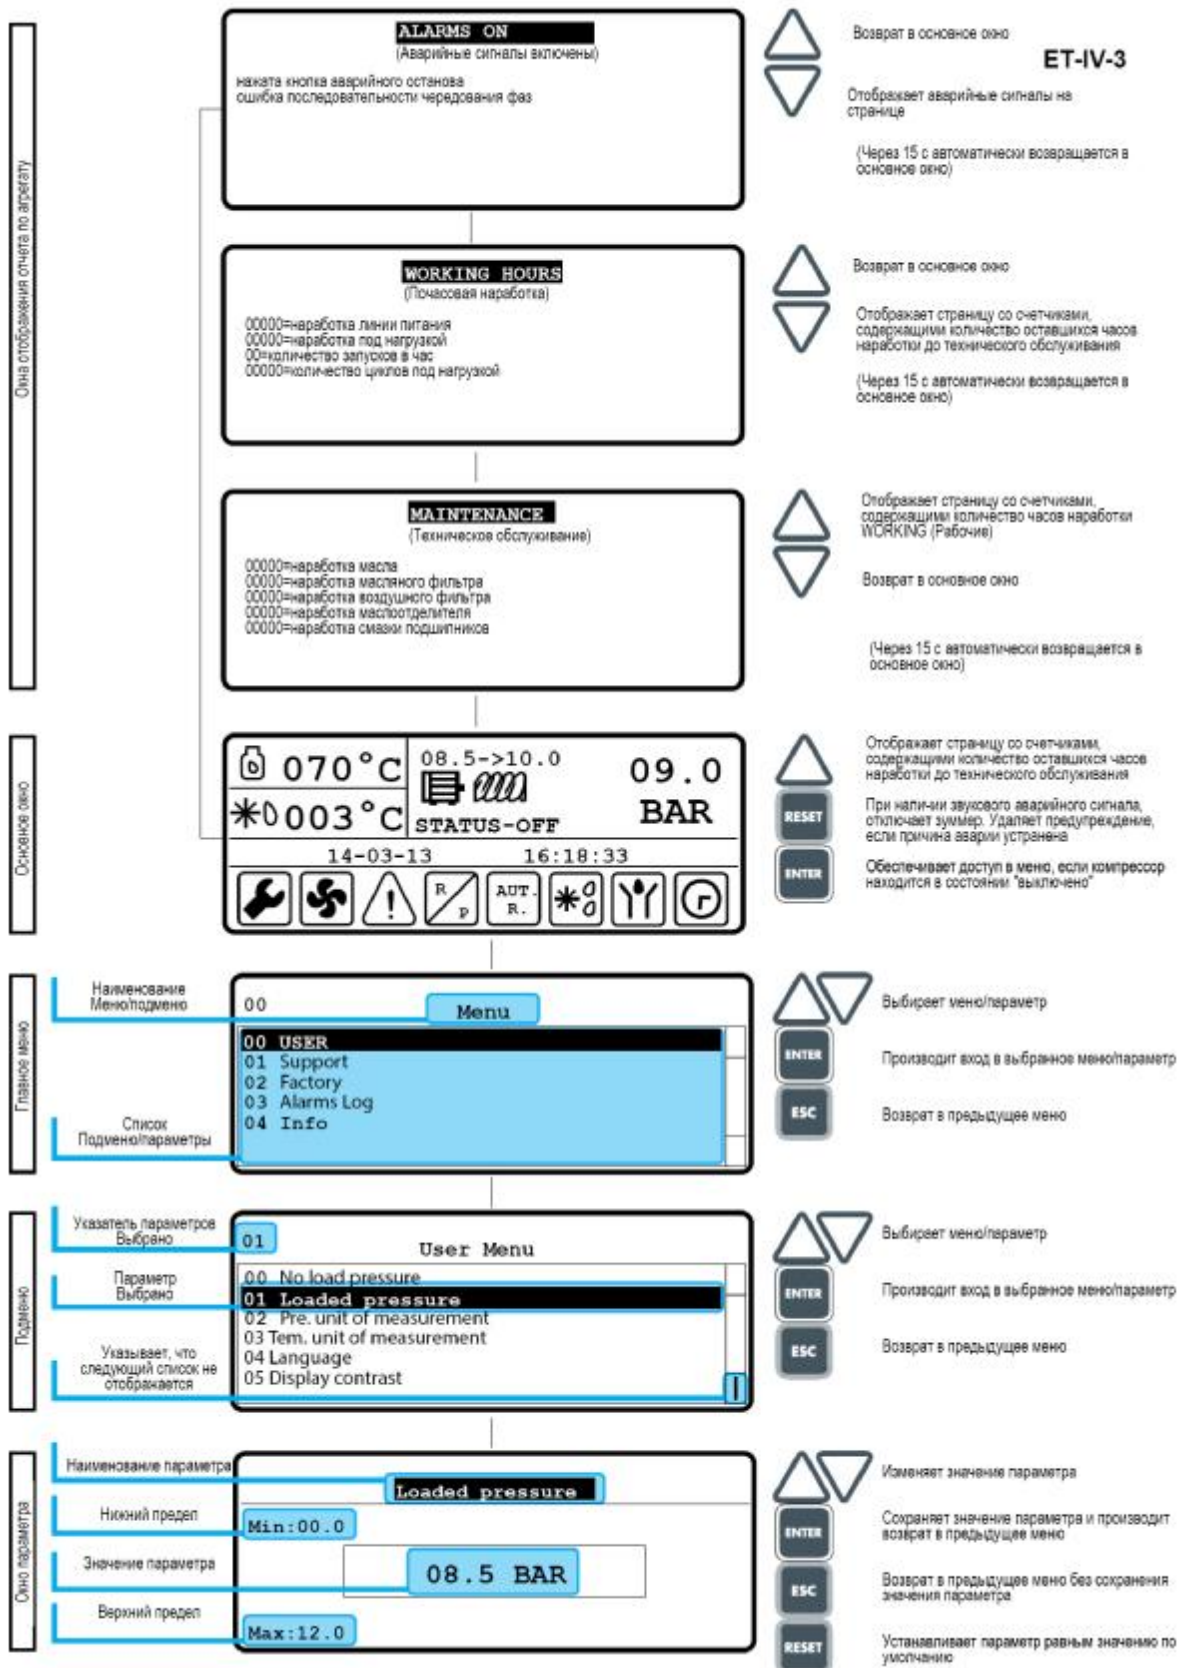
Окна отображения отчета по агрегату

ALARMS ON
(Аварийные сигналы включены)

нажата кнопка аварийного останова
ошибка последовательности чередования фаз

Возврат в основное окно

ET-IV-3

Отображает аварийные сигналы на странице

(Через 15 с автоматически возвращается в основное окно)

WORKING HOURS
(Почасовая наработка)

00000=наработка линии питания
00000=наработка под нагрузкой
00=количество запусков в час
00000=количество циклов под нагрузкой

Возврат в основное окно

Отображает страницу со счетчиками, содержащими количество оставшихся часов наработки до технического обслуживания

(Через 15 с автоматически возвращается в основное окно)

MAINTENANCE
(Техническое обслуживание)

00000=наработка масла
00000=наработка масляного фильтра
00000=наработка воздушного фильтра
00000=наработка маслоотделителя
00000=наработка смазки подшипников

Отображает страницу со счетчиками, содержащими количество часов наработки WORKING (Рабочие)

Возврат в основное окно

(Через 15 с автоматически возвращается в основное окно)

Основное окно

070°C
003°C
08.5->10.0
09.0
BAR
STATUS-OFF
14-03-13
16:18:33
R
p
AUT.
R.

Отображает страницу со счетчиками, содержащими количество оставшихся часов наработки до технического обслуживания

RESET
При наличии звукового аварийного сигнала, отключает зуммер. Удаляет предупреждение, если причина аварии устранена

ENTER
Обеспечивает доступ в меню, если компрессор находится в состоянии "выключено"

Главное меню

Наименование Меню/подменю

00
Menu
00 USER
01 Support
02 Factory
03 Alarms Log
04 Info

Список Подменю/параметры

Выбирает меню/параметр
ENTER
Производит вход в выбранное меню/параметр
ESC
Возврат в предыдущее меню

Подменю

Указатель параметров Выбрано
Параметр Выбрано
Указывает, что следующий список не отображается

01
User Menu
00 No load pressure
01 Loaded pressure
02 Pre. unit of measurement
03 Tem. unit of measurement
04 Language
05 Display contrast

Выбирает меню/параметр
ENTER
Производит вход в выбранное меню/параметр
ESC
Возврат в предыдущее меню

Окно параметра

Наименование параметра
Нижний предел
Значение параметра
Верхний предел

Loaded pressure
Min:00.0
08.5 BAR
Max:12.0

Изменяет значение параметра
ENTER
Сохраняет значение параметра и производит возврат в предыдущее меню
ESC
Возврат в предыдущее меню без сохранения значения параметра
RESET
Устанавливает параметр равным значению по умолчанию